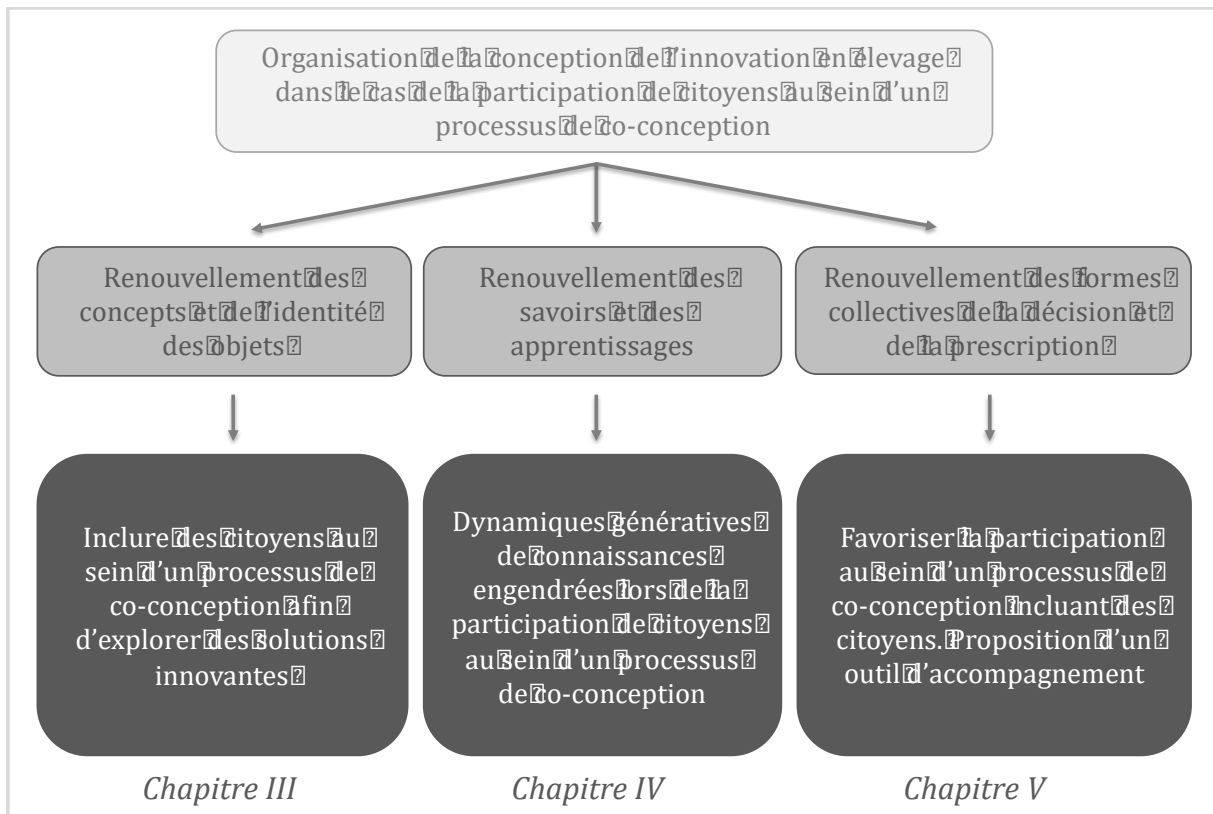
Organisation de la conception de l'innovation en élevage dans le cas de la participation de citoyens au sein d'un processus de co-conception

Renouvellement des concepts et de l'identité des objets

Renouvellement des savoirs et des apprentissages

Renouvellement des formes collectives de la décision et de la prescription

Inclure des citoyens au sein d'un processus de co-conception afin d'explorer des solutions innovantes

Dynamiques génératives de connaissances engendrées lors de la participation de citoyens au sein d'un processus de co-conception

Favoriser la participation au sein d'un processus de co-conception incluant des citoyens. Proposition d'un outil d'accompagnement

*Chapitre III*

*Chapitre IV*

*Chapitre V*